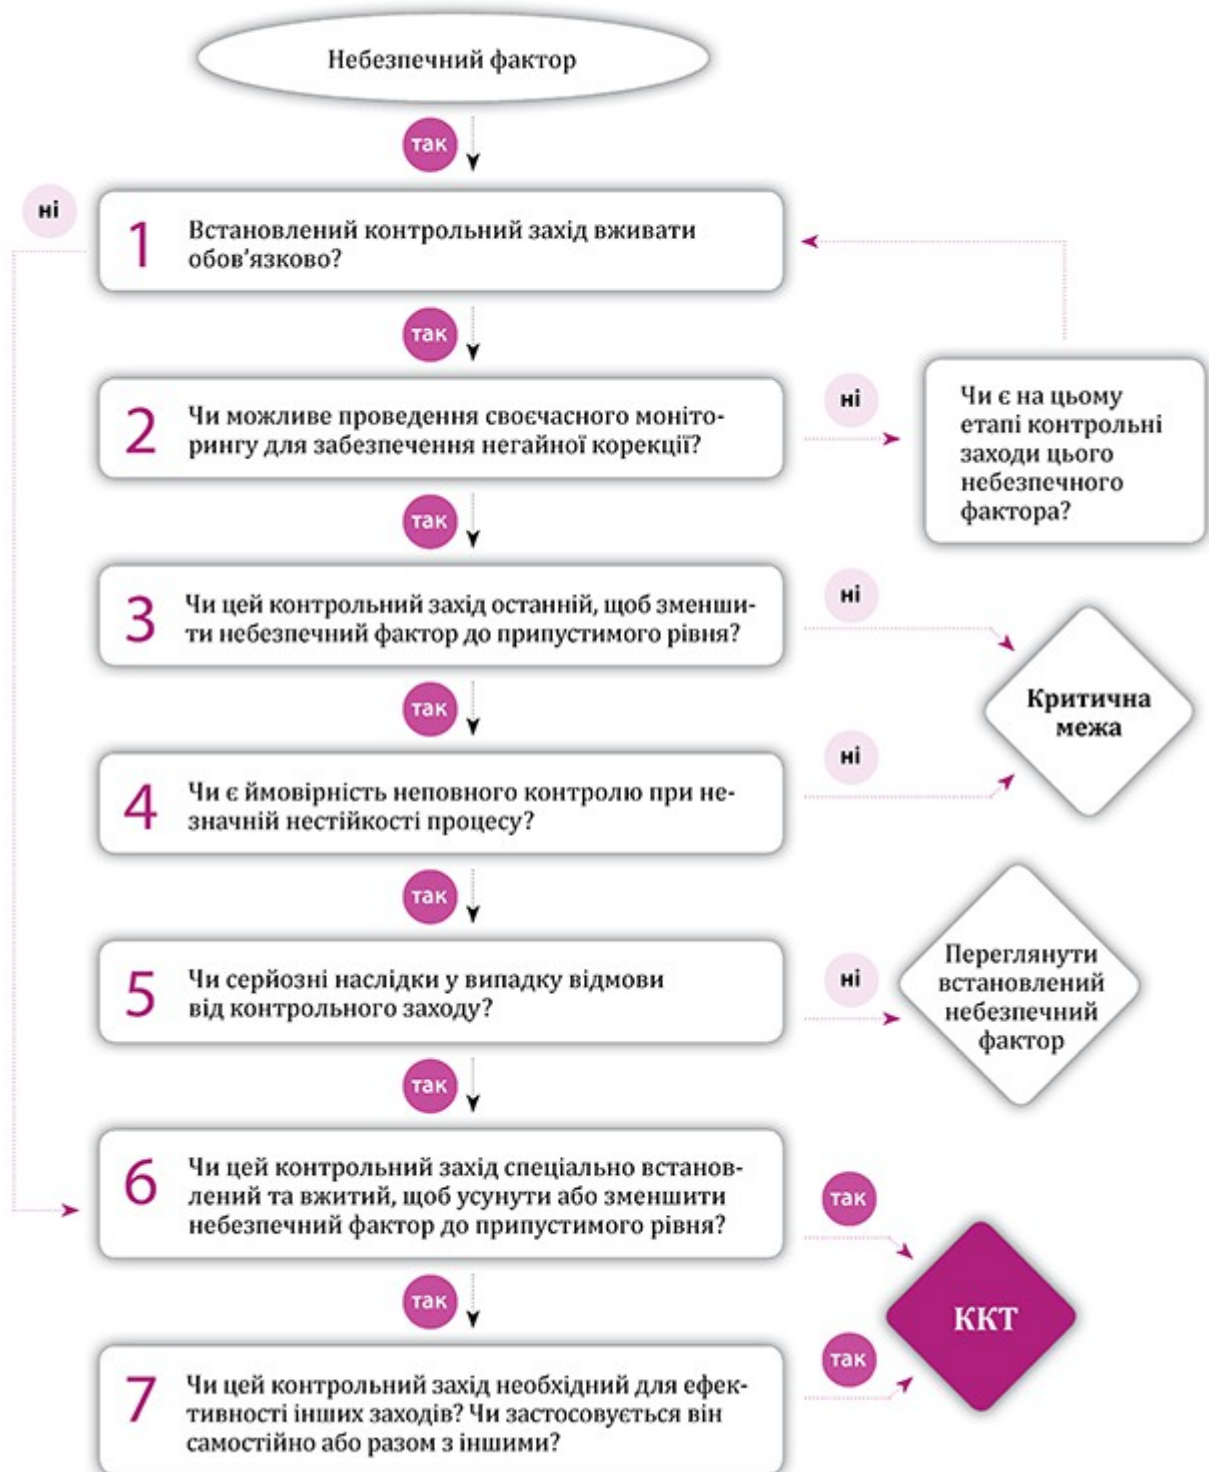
Небезпечний фактор

так

ні

1 Встановлений контрольний захід вживати обов'язково?

так

2 Чи можливе проведення своєчасного моніторингу для забезпечення негайної корекції?

ні

Чи є на цьому етапі контрольні заходи цього небезпечного фактора?

так

3 Чи цей контрольний захід останній, щоб зменшити небезпечний фактор до припустимого рівня?

ні

Критична межа

так

ні

4 Чи є ймовірність неповного контролю при незначній нестійкості процесу?

так

5 Чи серйозні наслідки у випадку відмови від контрольного заходу?

ні

Переглянути встановлений небезпечний фактор

так

6 Чи цей контрольний захід спеціально встановлений та вжитий, щоб усунути або зменшити небезпечний фактор до припустимого рівня?

так

ККТ

так

так

7 Чи цей контрольний захід необхідний для ефективності інших заходів? Чи застосовується він самостійно або разом з іншими?